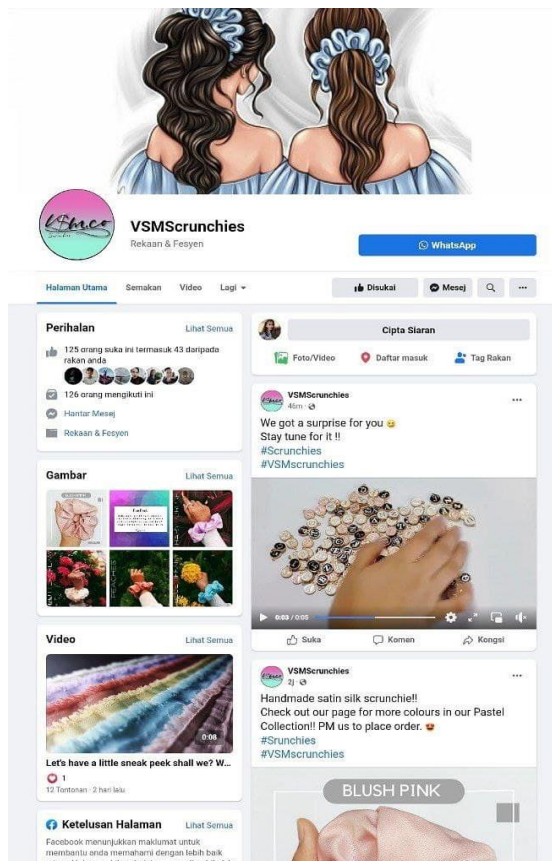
VSMScrunchies
Rekaan & Fesyen

WhatsApp

Halaman Utama
Semakan
Video
Lagi

Disukai
Mesej

Perihalan
Lihat Semua
125 orang suka ini termasuk 43 daripada rakan anda
126 orang mengikuti ini
Hantar Mesej
Rekaan & Fesyen

Gambar
Lihat Semua

Video
Lihat Semua
0:08
Let's have a little sneak peek shall we? W...
1
12 Tontonan · 2 hari lalu

Ketelusan Halaman
Lihat Semua
Facebook menunjukkan maklumat untuk membantu anda memahami dengan lebih baik

Cipta Siaran
Foto/Video
Daftar masuk
Tag Rakan

VSMScrunchies
46m
We got a surprise for you 😉
Stay tune for it !!
#Scrunchies
#VSMscrunchies
0:03 / 0:05
Suka
Komen
Kongsi

VSMScrunchies
2j
Handmade satin silk scrunchie!!
Check out our page for more colours in our Pastel Collection!! PM us to place order. 😍
#Srunchies
#VSMscrunchies
BLUSH PINK